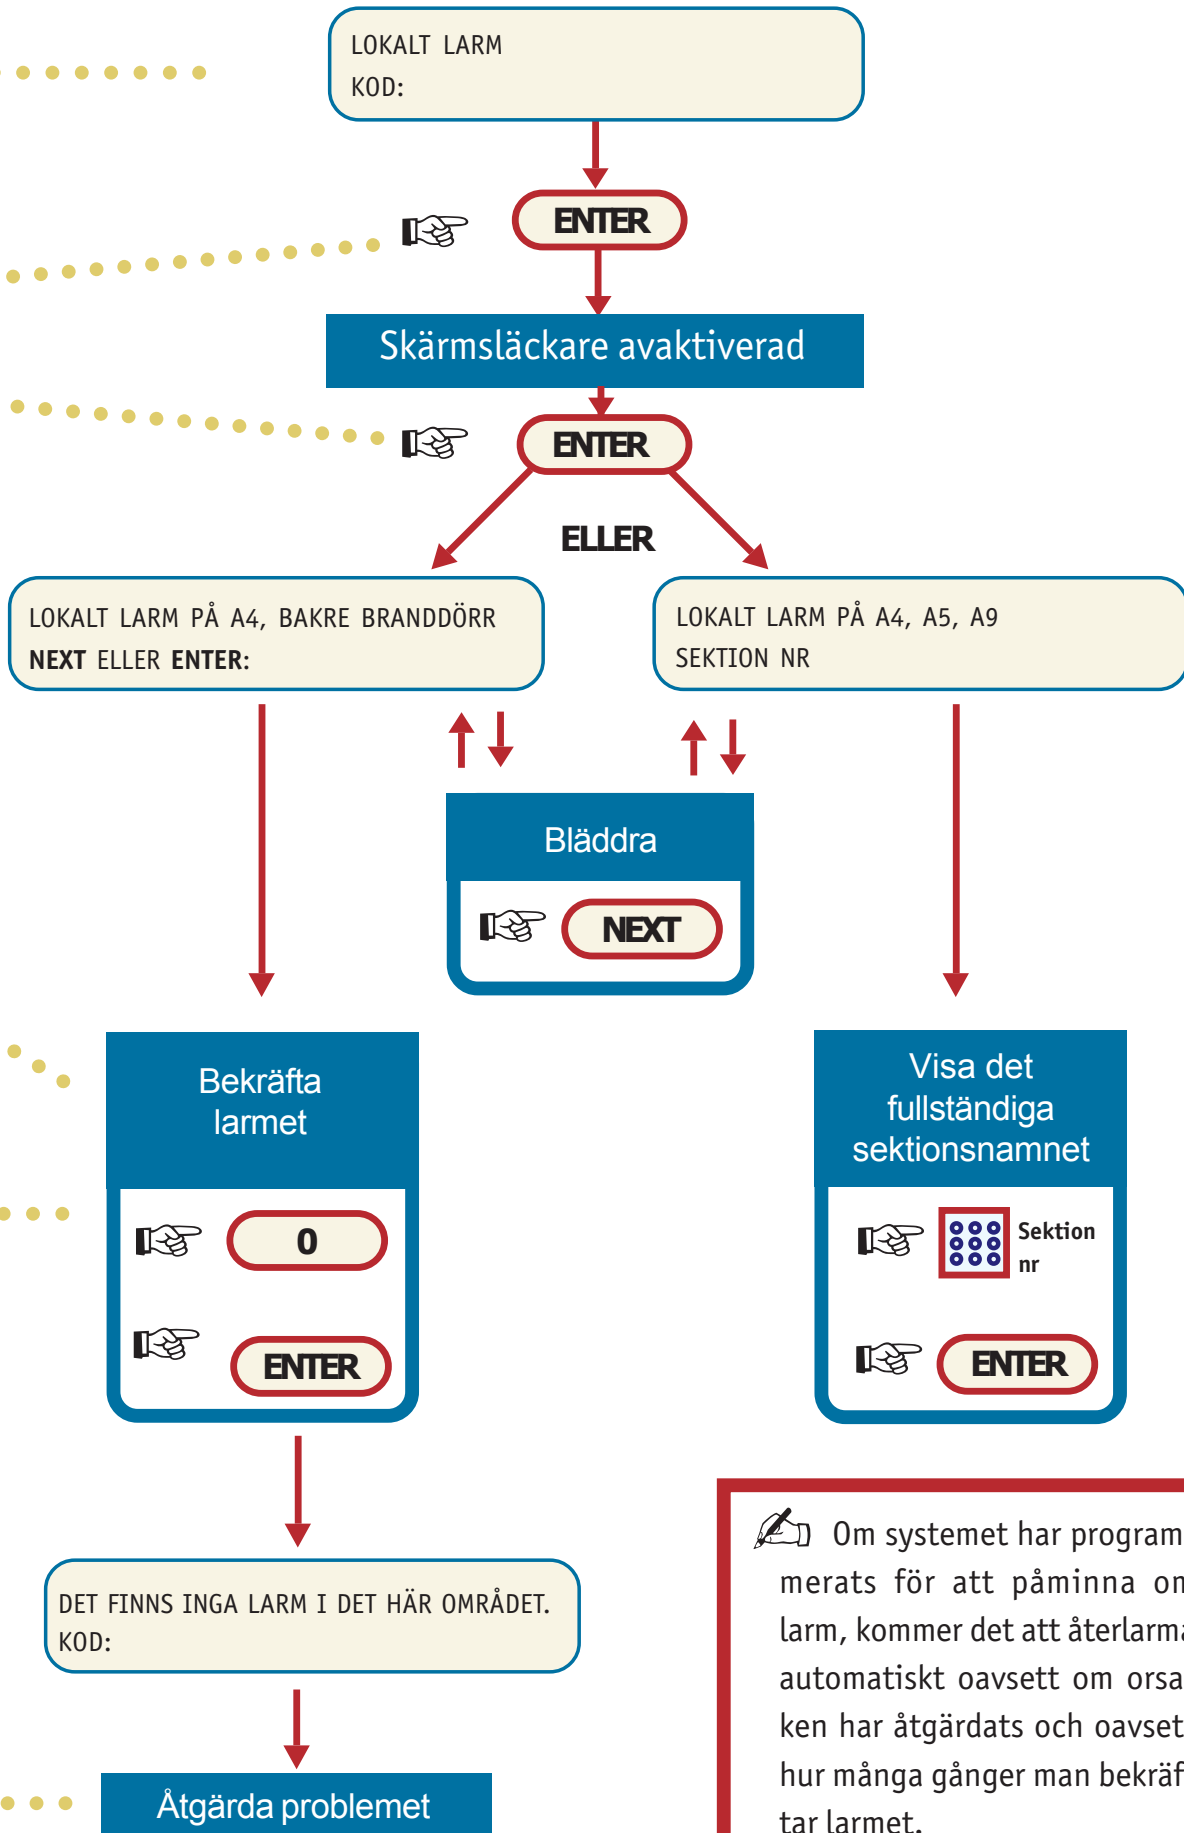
LOKALT LARM
KOD:

ENTER

Skärmsläckare avaktiverad

ENTER

ELLER

LOKALT LARM PÅ A4, BAKRE BRANDDÖRR
**NEXT** ELLER **ENTER**:

LOKALT LARM PÅ A4, A5, A9
SEKTION NR

Bläddra

NEXT

Bekräfta larmet

0

ENTER

Visa det fullständiga sektionsnamnet

Sektion nr

ENTER

DET FINNS INGA LARM I DET HÄR OMRÅDET.
KOD:

Åtgärda problemet

Om systemet har program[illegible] merats för att påminna o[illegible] larm, kommer det att återlarm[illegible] automatiskt oavsett om orsa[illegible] ken har åtgärdats och oavset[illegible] hur många gånger man bekräf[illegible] tar larmet.